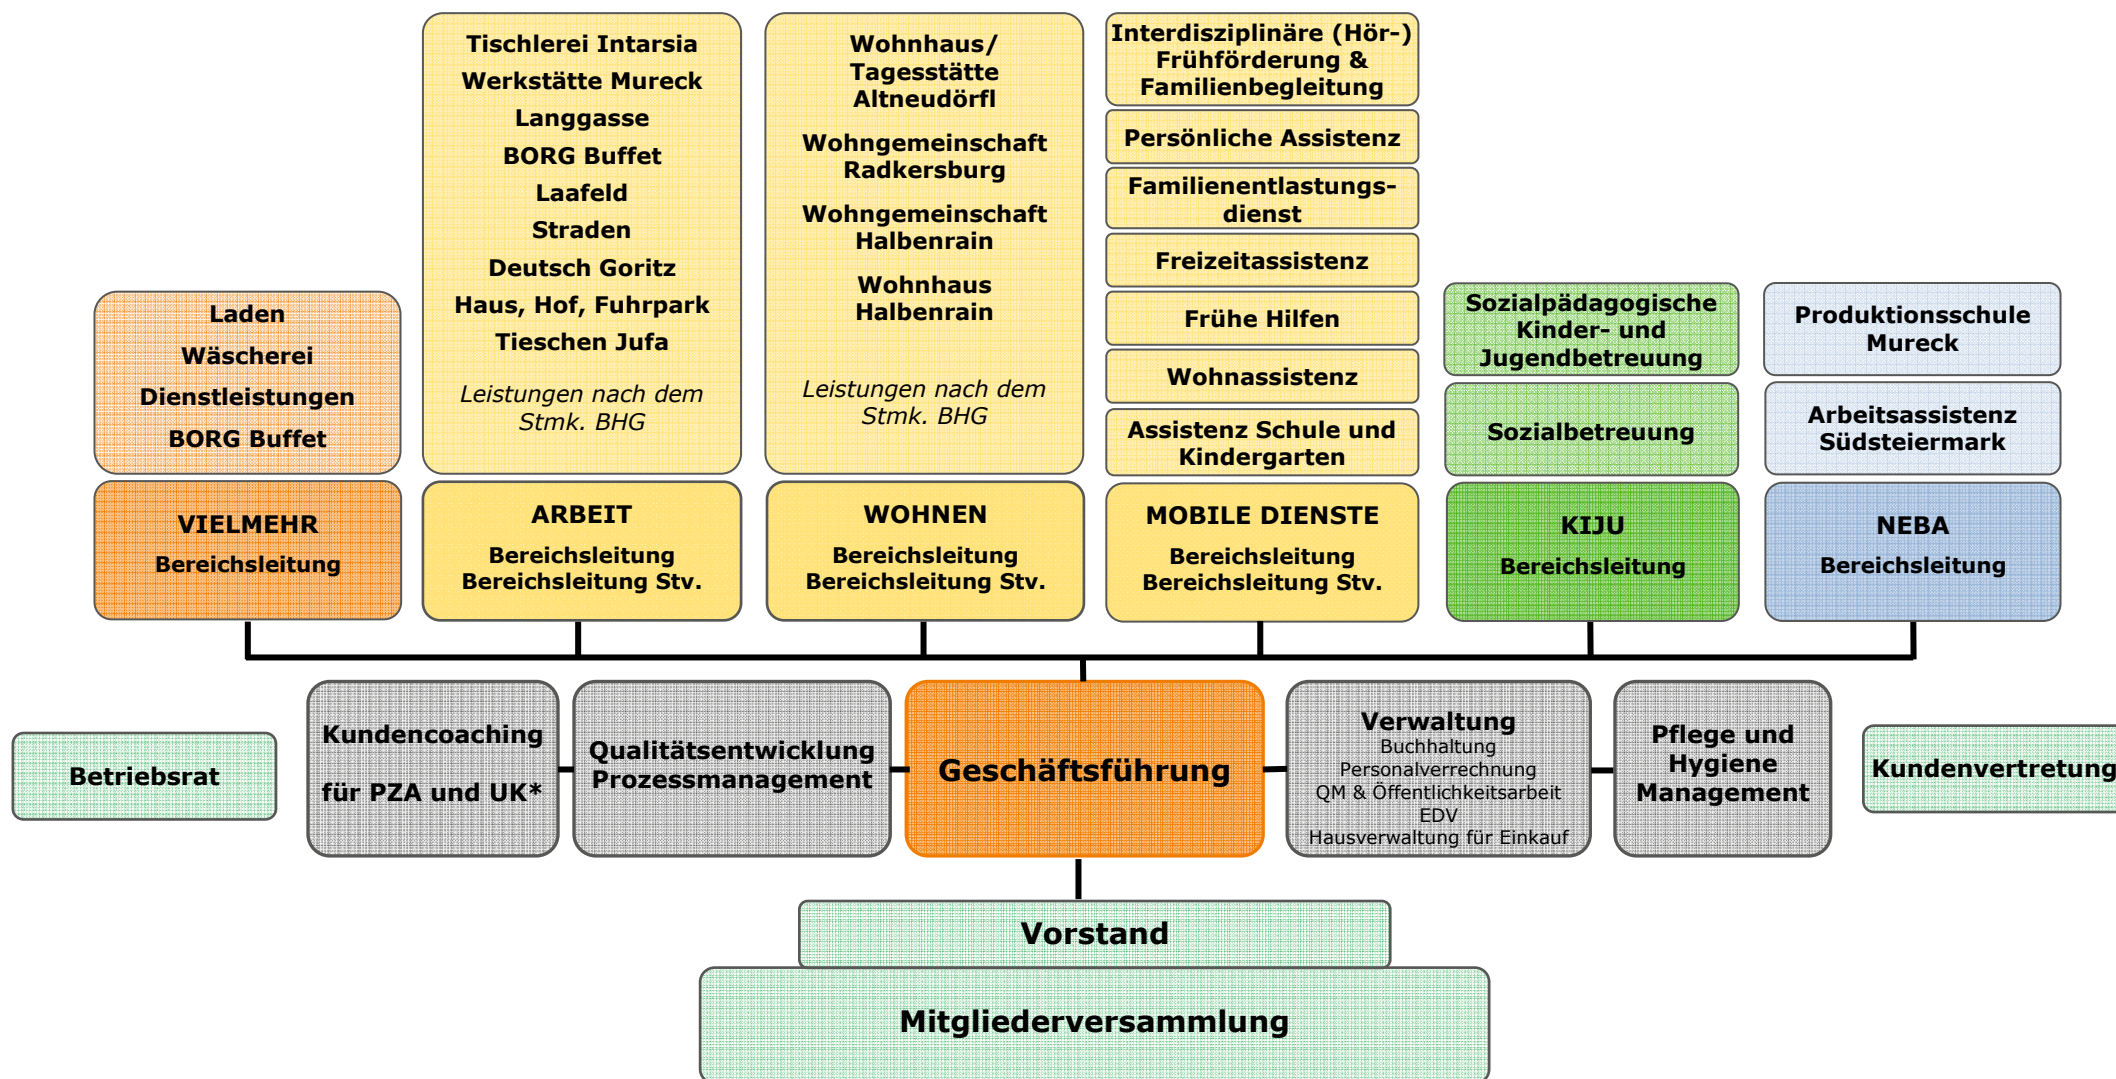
Tischlerei Intarsia
Werkstätte Mureck
Langgasse
BORG Buffet
Laafeld
Straden
Deutsch Goritz
Haus, Hof, Fuhrpark
Tieschen Jufa

*Leistungen nach dem Stmk. BHG*

Wohnhaus/ Tagesstätte Altneudörfl

Wohngemeinschaft Radkersburg

Wohngemeinschaft Halbenrain

Wohnhaus Halbenrain

*Leistungen nach dem Stmk. BHG*

Interdisziplinäre (Hör-) Frühförderung & Familienbegleitung

Persönliche Assistenz

Familienentlastungsdienst

Freizeitassistenz

Frühe Hilfen

Wohnassistenz

Assistenz Schule und Kindergarten

Laden
Wäscherei
Dienstleistungen
BORG Buffet

Sozialpädagogische Kinder- und Jugendbetreuung

Sozialbetreuung

Produktionsschule Mureck

Arbeitsassistenz Südsteiermark

VIELMEHR
Bereichsleitung

ARBEIT
Bereichsleitung
Bereichsleitung Stv.

WOHNEN
Bereichsleitung
Bereichsleitung Stv.

MOBILE DIENSTE
Bereichsleitung
Bereichsleitung Stv.

KIJU
Bereichsleitung

NEBA
Bereichsleitung

Betriebsrat

Kundencoaching
für PZA und UK*

Qualitätsentwicklung
Prozessmanagement

Geschäftsführung

Verwaltung
Buchhaltung
Personalverrechnung
QM & Öffentlichkeitsarbeit
EDV
Hausverwaltung für Einkauf

Pflege und Hygiene Management

Kundenvertretung

Vorstand

Mitgliederversammlung